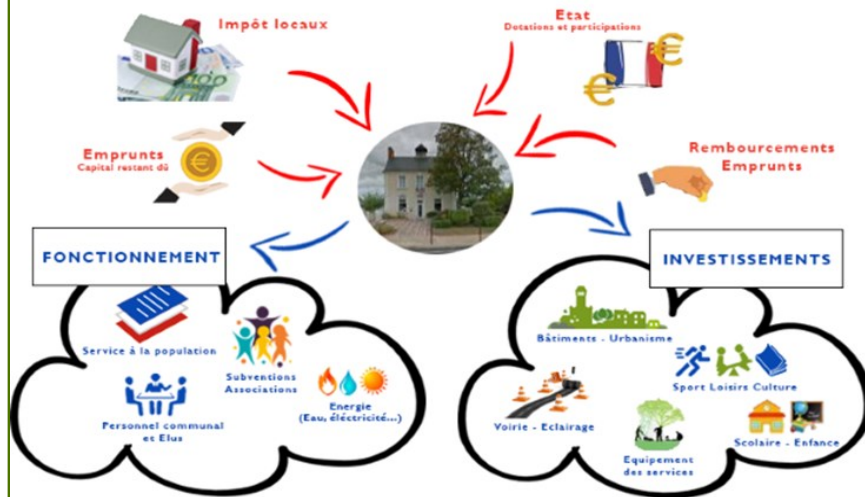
Impôt locaux

Etat
Dotations et participations

Emprunts
Capital restant dû

Remboursements
Emprunts

FONCTIONNEMENT

INVESTISSEMENTS

Service à la population

Subventions
Associations

Personnel communal
et Elus

Energie
(Eau, électricité...)

Bâtiments - Urbanisme

Sport Loisirs Culture

Voirie - Eclairage

Equipement
des services

Scolaire - Enfance